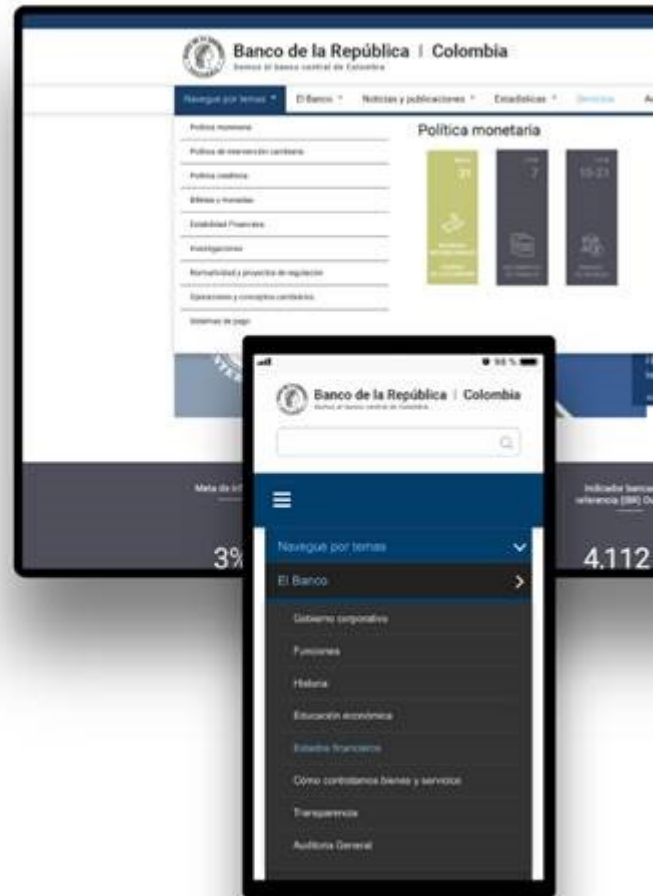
Banco de la República | Colombia
Somos el banco central de Colombia

Navegue por temas ˅ El Banco ˅ Noticias y publicaciones ˅ Estadísticas ˅ Servicios A

Política monetaria
Política de intervención cambiaria
Política crediticia
Billetes y monedas
Estabilidad Financiera
Investigaciones
Normatividad y proyectos de regulación
Operaciones y conceptos cambiarios
Sistemas de pago

Política monetaria

31
7
10-21

Meta de inf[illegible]
3%

Indicador bancario de referencia (IBR) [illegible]
4.112

Banco de la República | Colombia
Somos el banco central de Colombia

Navegue por temas
El Banco
Gobierno corporativo
Funciones
Historia
Educación económica
Estados financieros
Cómo contratamos bienes y servicios
Transparencia
Auditoría General